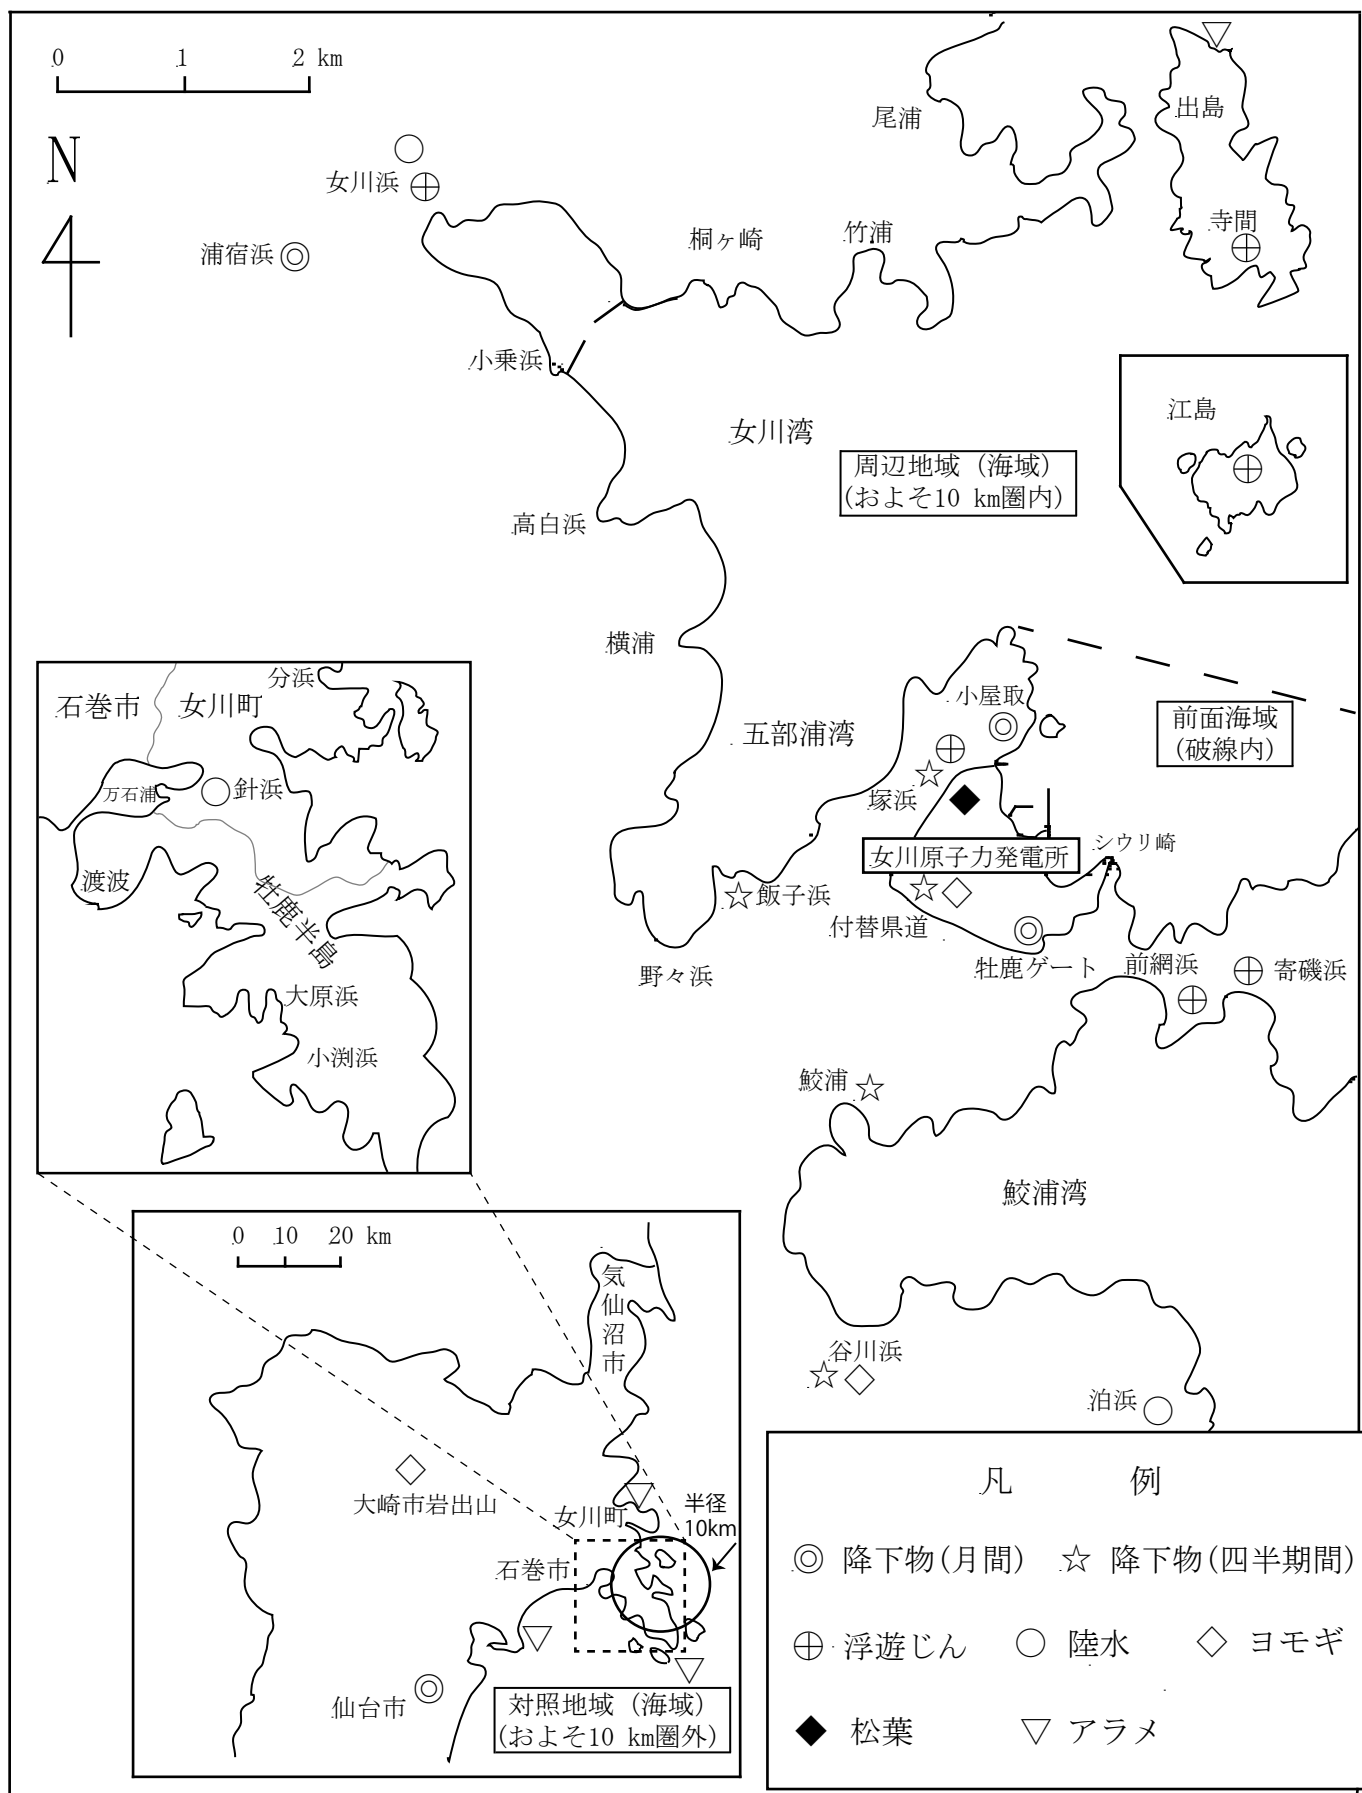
0 1 2 km

N

尾浦

出島

女川浜

桐ヶ崎

竹浦

寺間

浦宿浜

小乗浜

江島

女川湾

周辺地域（海域）
(およそ10 km圏内)

高白浜

横浦

五部浦湾

小屋取

前面海域
(破線内)

塚浜

女川原子力発電所

シウリ崎

飯子浜

付替県道

野々浜

牡鹿ゲート

前網浜

寄磯浜

鮫浦

鮫浦湾

谷川浜

泊浜

石巻市 女川町

分浜

万石浦

針浜

渡波

牡鹿半島

大原浜

小渕浜

0 10 20 km

気仙沼市

大崎市岩出山

女川町

半径10km

石巻市

仙台市

対照地域（海域）
(およそ10 km圏外)

凡 例

◎ 降下物(月間) ☆ 降下物(四半期間)

⊕ 浮遊じん ○ 陸水 ◇ ヨモギ

◆ 松葉 ▽ アラメ